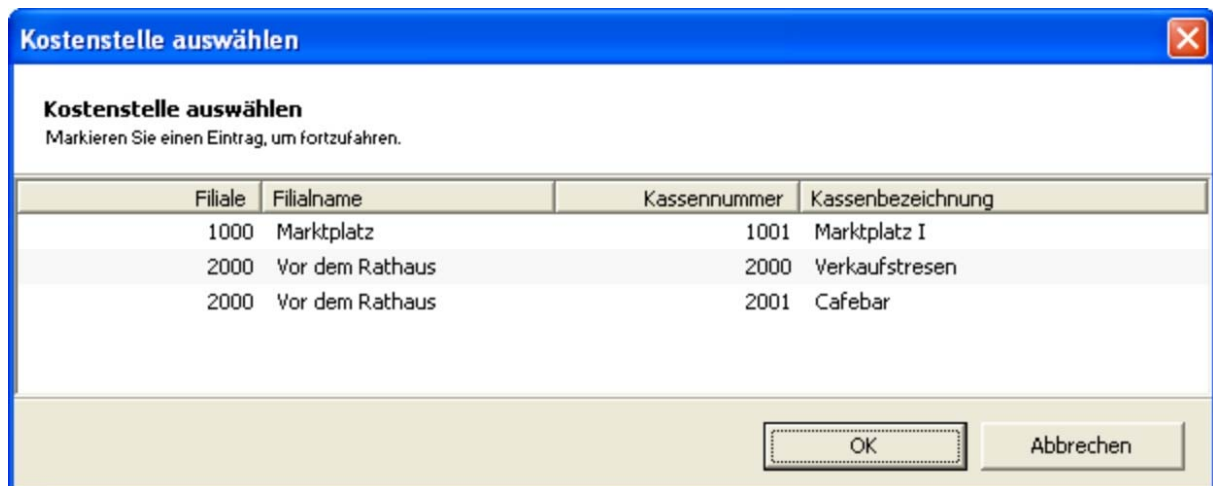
Kostenstelle auswählen

Kostenstelle auswählen
Markieren Sie einen Eintrag, um fortzufahren.

| Filiale | Filialname | Kassennummer | Kassenbezeichnung |
|---|---|---|---|
| 1000 | Marktplatz | 1001 | Marktplatz I |
| 2000 | Vor dem Rathaus | 2000 | Verkaufstresen |
| 2000 | Vor dem Rathaus | 2001 | Cafebar |

OK
Abbrechen